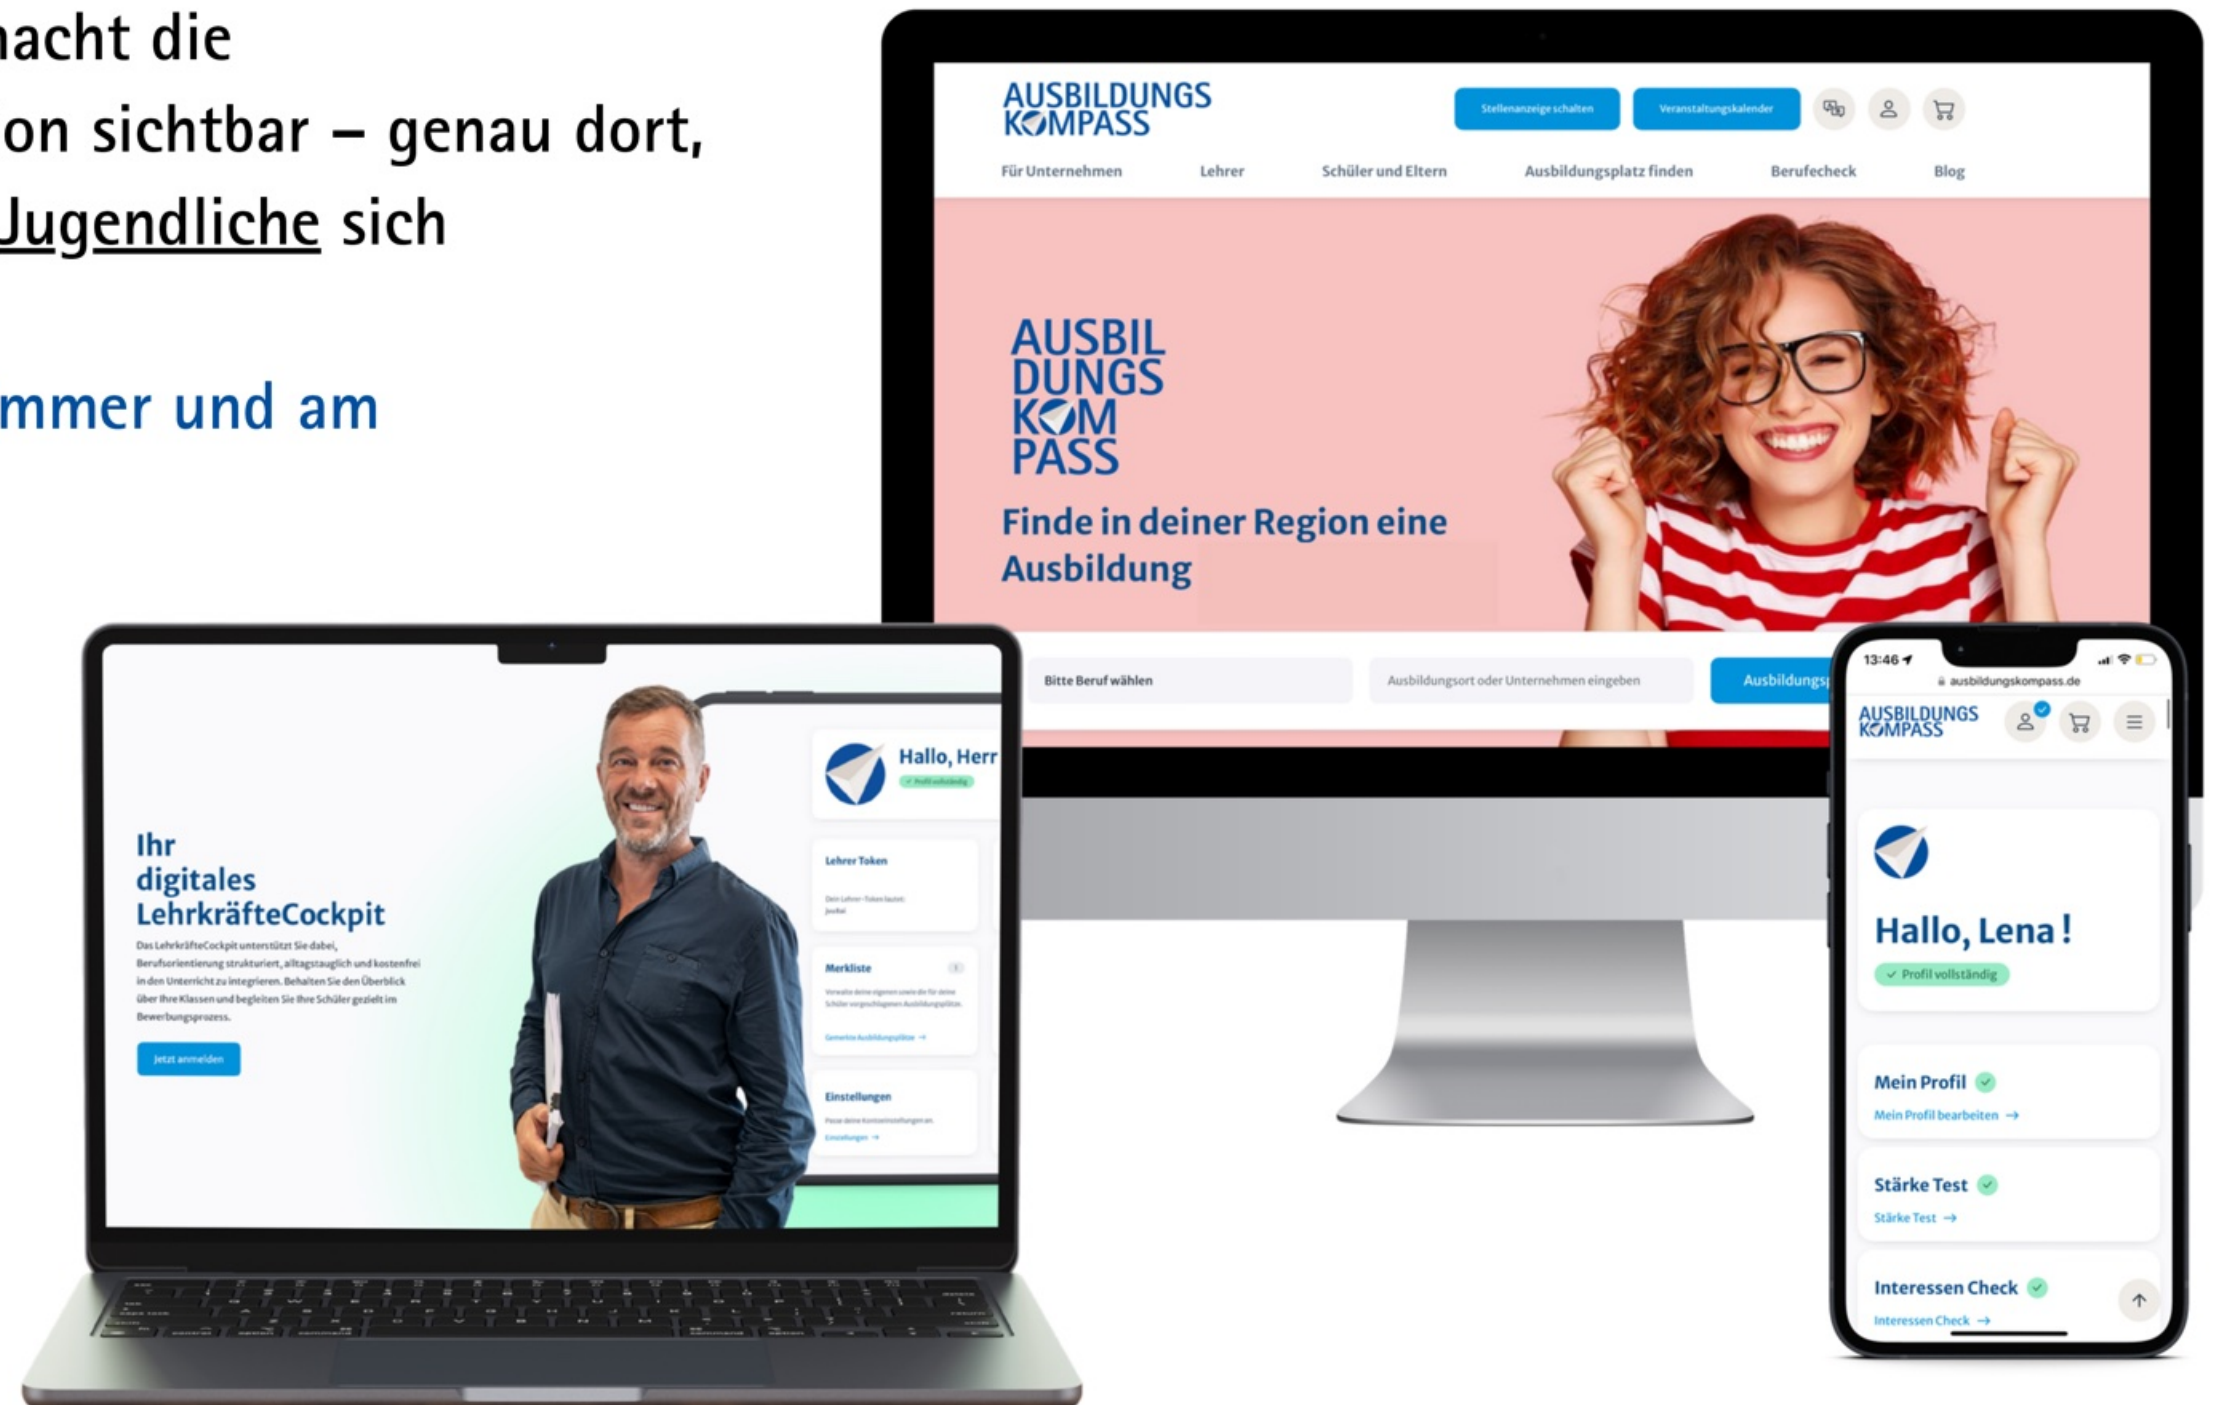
acht die
on sichtbar – genau dort,
Jugendliche sich

mmer und am

AUSBILDUNGS KOMPASS

Stellenanzeige schalten
Veranstaltungskalender

Für Unternehmen
Lehrer
Schüler und Eltern
Ausbildungsplatz finden
Berufecheck
Blog

AUSBIL DUNGS KOM PASS

Finde in deiner Region eine Ausbildung

Bitte Beruf wählen
Ausbildungsort oder Unternehmen eingeben
Ausbildungs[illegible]

Ihr digitales LehrkräfteCockpit

Das LehrkräfteCockpit unterstützt Sie dabei, Berufsorientierung strukturiert, alltagstauglich und kostenfrei in den Unterricht zu integrieren. Behalten Sie den Überblick über Ihre Klassen und begleiten Sie Ihre Schüler gezielt im Bewerbungsprozess.

Jetzt anmelden

Hallo, Herr

Lehrer Token

Merkliste

Einstellungen

13:46
ausbildungskompass.de

AUSBILDUNGS KOMPASS

Hallo, Lena !

Profil vollständig

Mein Profil
Mein Profil bearbeiten →

Stärke Test
Stärke Test →

Interessen Check
Interessen Check →